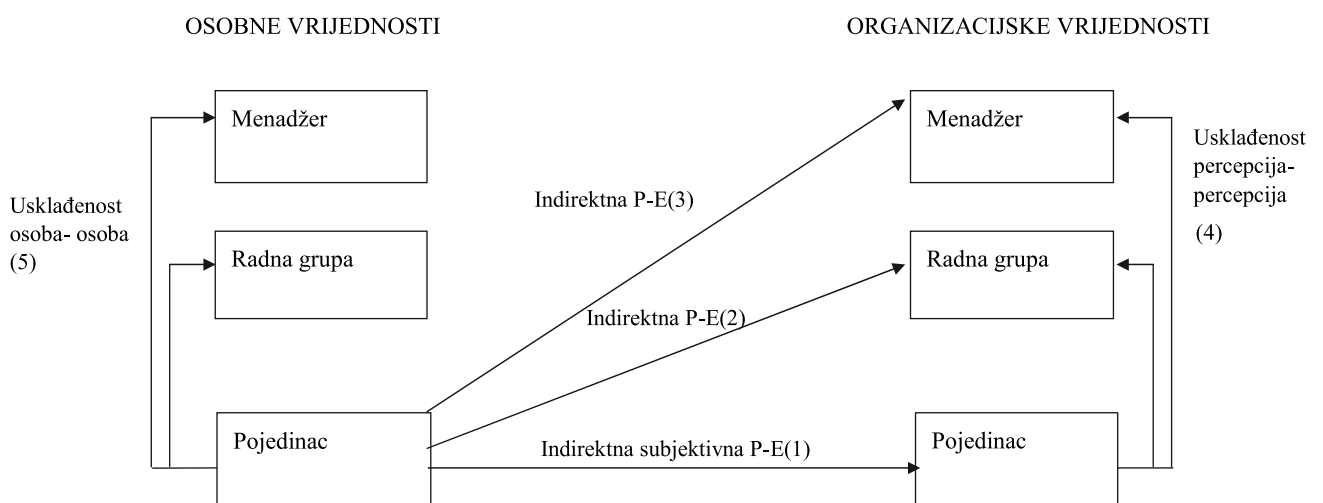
OSOBNE VRIJEDNOSTI

ORGANIZACIJSKE VRIJEDNOSTI

Menadžer

Menadžer

Usklađenost percepcija-percepcija

Usklađenost osoba- osoba (5)

Indirektna P-E(3)

(4)

Radna grupa

Radna grupa

Indirektna P-E(2)

Pojedinac

Indirektna subjektivna P-E(1)

Pojedinac